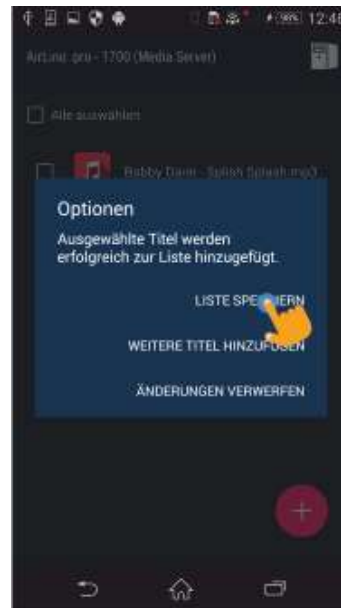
12:48

ArtLine pro - 1700 (Media Server)

Alle auswählen

Bobby Darin - Splish Splash.mp3

Optionen

Ausgewählte Titel werden erfolgreich zur Liste hinzugefügt.

LISTE SPE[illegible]ERN

WEITERE TITEL HINZUF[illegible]EN

ÄNDERUNGEN VERWERFEN